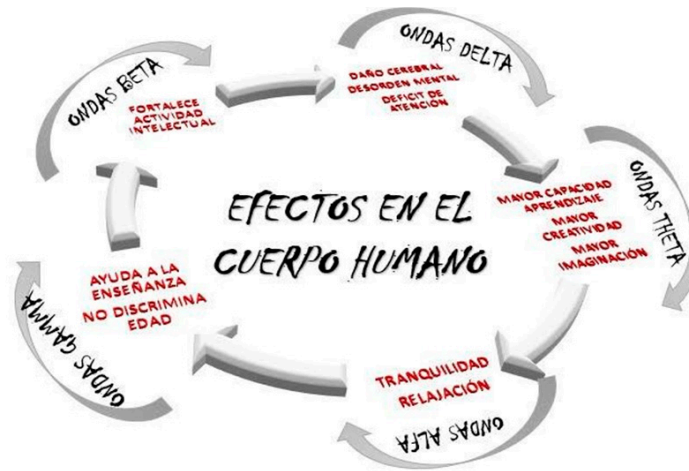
EFECTOS EN EL CUERPO HUMANO

ONDAS BETA
FORTALECE ACTIVIDAD INTELECTUAL

ONDAS DELTA
DAÑO CEREBRAL
DESORDEN MENTAL
DEFICIT DE ATENCIÓN

ONDAS THETA
MAYOR CAPACIDAD APRENDIZAJE
MAYOR CREATIVIDAD
MAYOR IMAGINACIÓN

ONDAS ALFA
TRANQUILIDAD
RELAJACIÓN

ONDAS GAMMA
AYUDA A LA ENSEÑANZA
NO DISCRIMINA EDAD